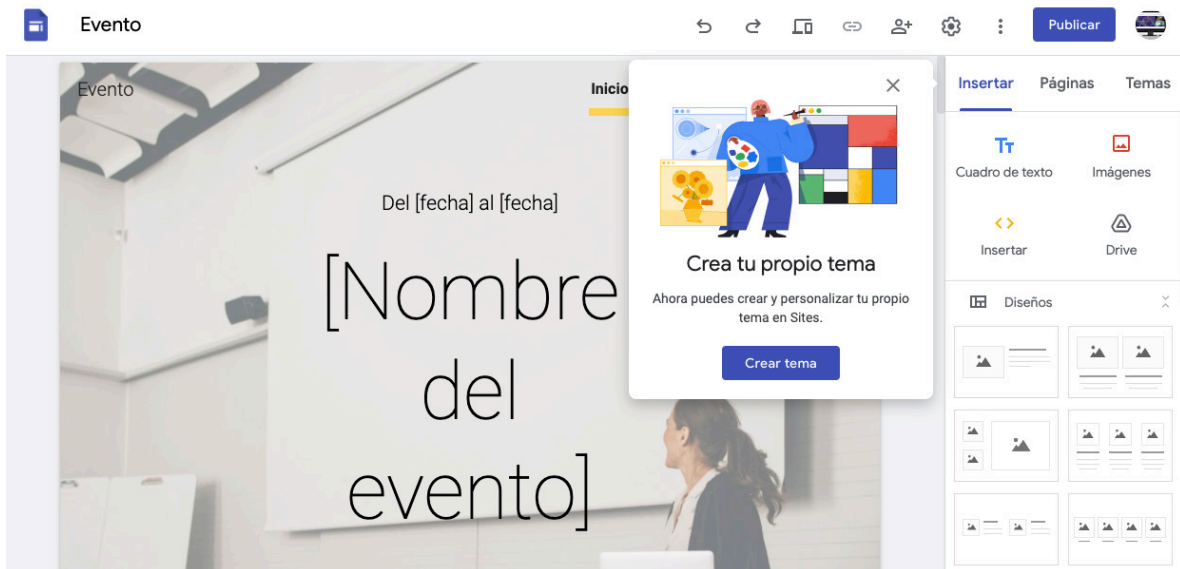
Evento

Publicar

Evento

Inicio

Del [fecha] al [fecha]

[Nombre del evento]

Crea tu propio tema

Ahora puedes crear y personalizar tu propio tema en Sites.

Crear tema

Insertar
Páginas
Temas

Cuadro de texto
Imágenes
Insertar
Drive

Diseños